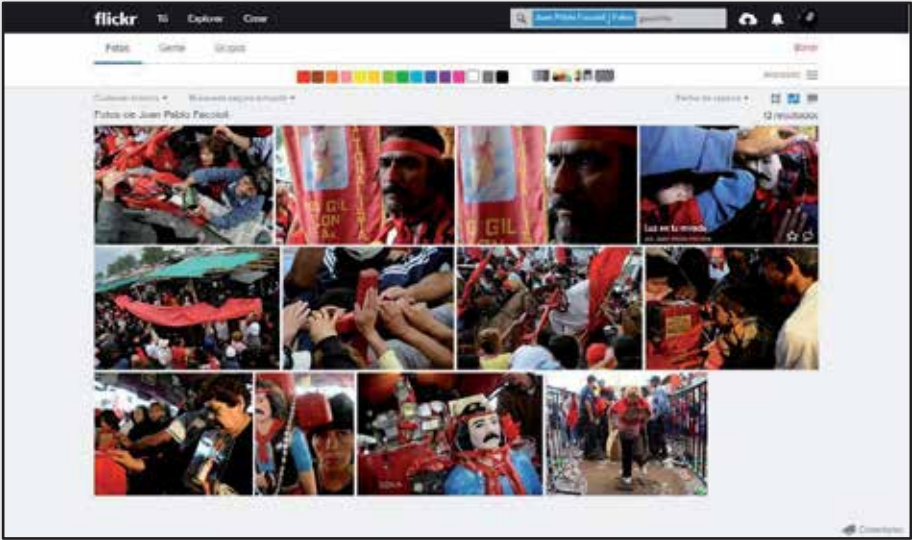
flickr Tú Explorar Crear

Juan Pablo Pacosit | Fotos gauchito

Fotos Gente Grupos

Borrar

Avanzado

Cualquier licencia ▾ Búsqueda segura activada ▾

Fecha de captura ▾

Fotos de Juan Pablo Pacosit

12 resultados

GIL

GIL

Luz en tu mirada

Comentarios